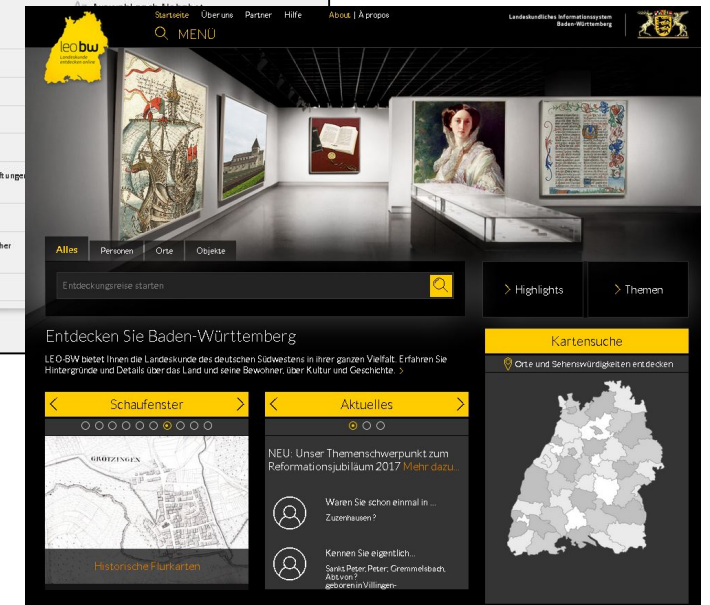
leo bw
Landeskunde entdecken online

Startseite Über uns Partner Hilfe About | À propos

MENÜ

Landeskundliches Informationssystem Baden-Württemberg

Alles Personen Orte Objekte

Entdeckungsreise starten

Highlights

Themen

Entdecken Sie Baden-Württemberg

LEO-BW bietet Ihnen die Landeskunde des deutschen Südwestens in ihrer ganzen Vielfalt. Erfahren Sie Hintergründe und Details über das Land und seine Bewohner, über Kultur und Geschichte.

Kartensuche

Orte und Sehenswürdigkeiten entdecken

Schaufenster

GRÖTZINGEN

Historische Flurkarten

Aktuelles

NEU: Unser Themenschwerpunkt zum Reformationsjubiläum 2017 Mehr dazu...

Waren Sie schon einmal in ...
Zuzenhausen?

Kennen Sie eigentlich...
Sankt Peter, Peter; Gremmelsbach, Abt von?
geboren in Villingen-